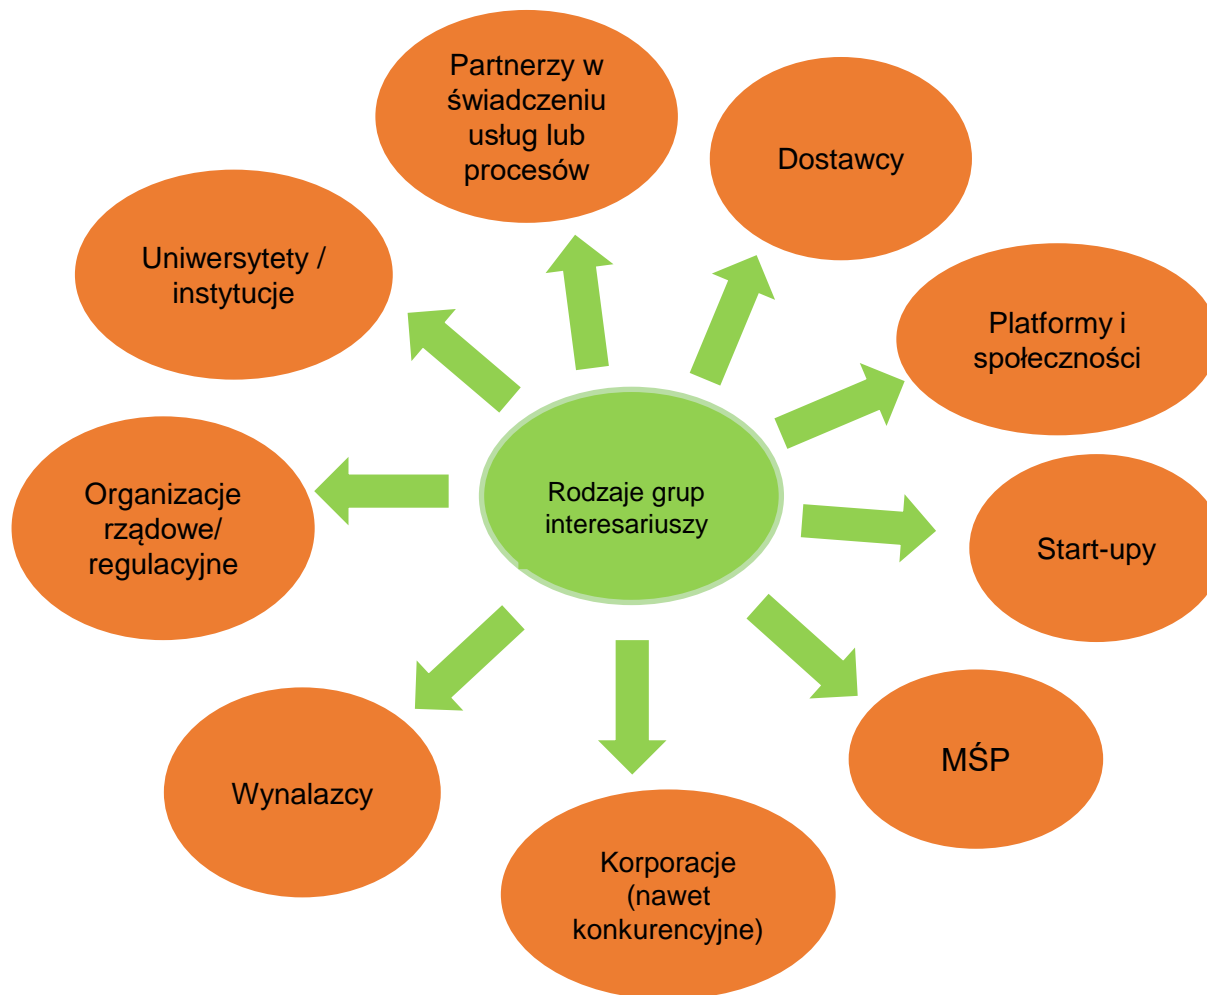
Partnerzy w świadczeniu usług lub procesów

Dostawcy

Uniwersytety / instytucje

Platformy i społeczności

Rodzaje grup interesariuszy

Organizacje rządowe/ regulacyjne

Start-upy

MŚP

Wynalazcy

Korporacje (nawet konkurencyjne)